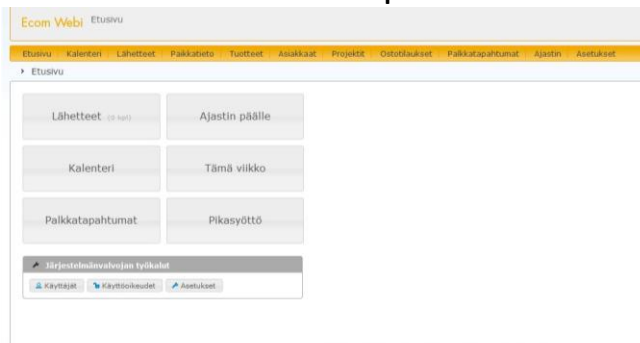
Ecom Webi Etusivu

Etusivu Kalenteri Lähetteet Paikkatieto Tuotteet Asiakkaat Projektit Ostotilaukset Palkkatapahtumat Ajastin Asetukset

› Etusivu

Lähetteet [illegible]

Ajastin päälle

Kalenteri

Tämä viikko

Palkkatapahtumat

Pikasyöttö

Järjestelmänvalvojan työkalut

Käyttäjät

Käyttöoikeudet

Asetukset